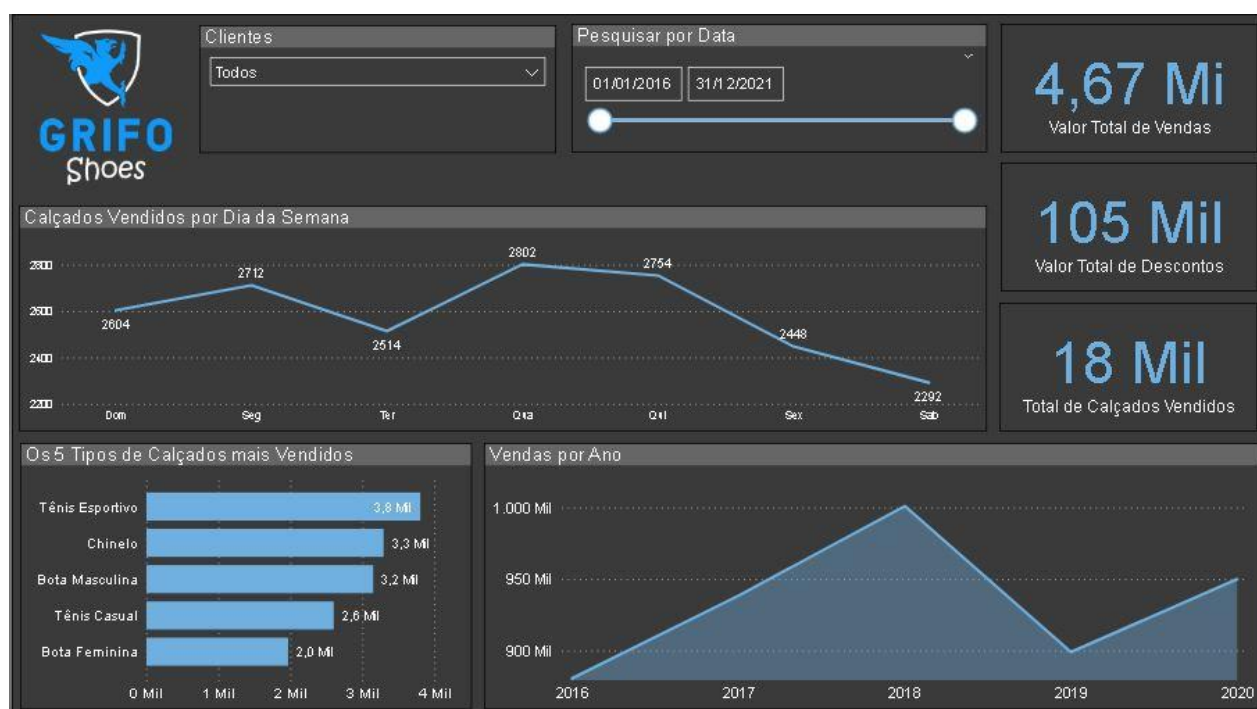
GRIFO
Shoes

Clientes
Todos

Pesquisar por Data
01/01/2016
31/12/2021

4,67 Mi
Valor Total de Vendas

105 Mil
Valor Total de Descontos

18 Mil
Total de Calçados Vendidos

Calçados Vendidos por Dia da Semana
2800
2600
2400
2200
2604
2712
2514
2802
2754
2448
2292
Dom
Seg
Ter
Qua
Qui
Sex
Sab

Os 5 Tipos de Calçados mais Vendidos
Tênis Esportivo 3,8 Mil
Chinelo 3,3 Mil
Bota Masculina 3,2 Mil
Tênis Casual 2,6 Mil
Bota Feminina 2,0 Mil
0 Mil
1 Mil
2 Mil
3 Mil
4 Mil

Vendas por Ano
1.000 Mil
950 Mil
900 Mil
2016
2017
2018
2019
2020